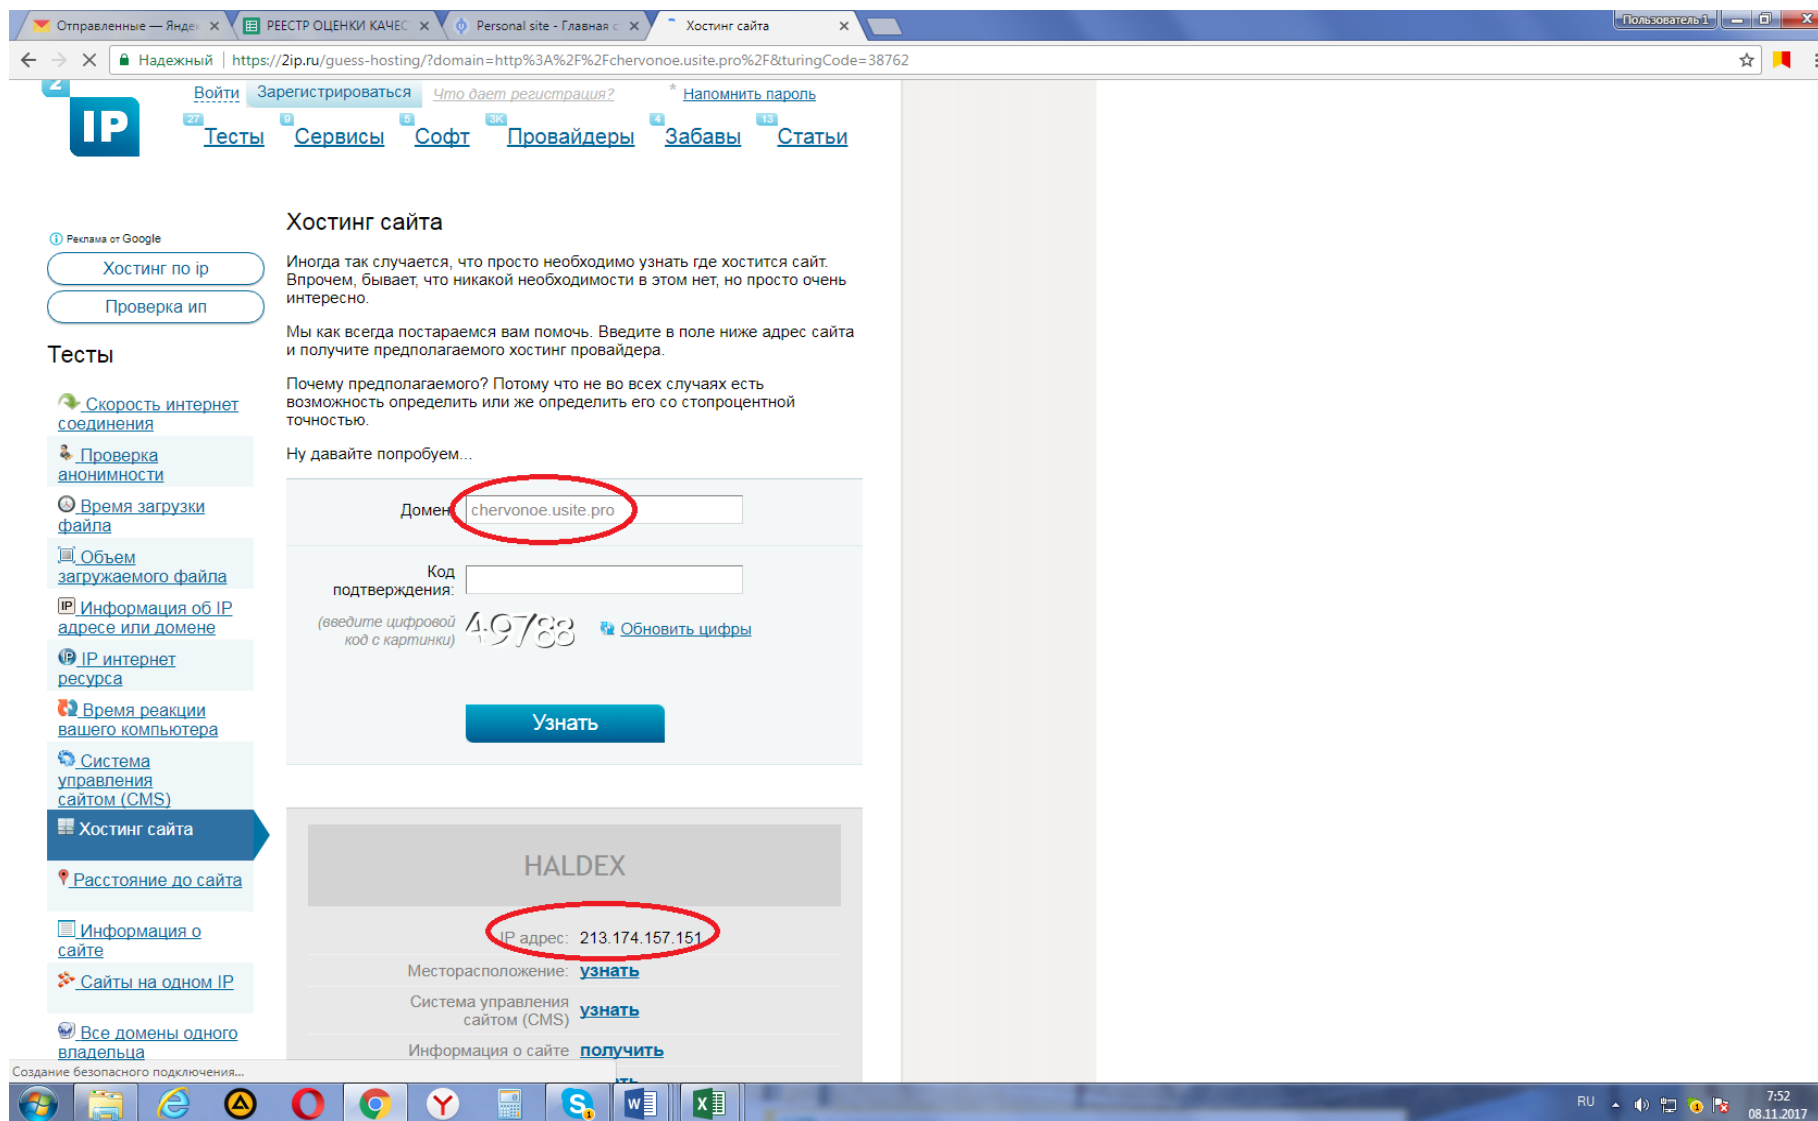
Отправленные — Янде ×
РЕЕСТР ОЦЕНКИ КАЧЕС ×
Personal site - Главная ×
Хостинг сайта ×
Пользователь 1

Надежный | https://2ip.ru/guess-hosting/?domain=http%3A%2F%2Fchervonoe.usite.pro%2F&turingCode=38762

IP

Войти Зарегистрироваться Что дает регистрация? * Напомнить пароль

27 Тесты 9 Сервисы 5 Софт 3K Провайдеры 4 Забавы 13 Статьи

Реклама от Google
Хостинг по ip
Проверка ип

Тесты

Скорость интернет соединения
Проверка анонимности
Время загрузки файла
Объем загружаемого файла
Информация об IP адресе или домене
IP интернет ресурса
Время реакции вашего компьютера
Система управления сайтом (CMS)
Хостинг сайта
Расстояние до сайта
Информация о сайте
Сайты на одном IP
Все домены одного владельца

Хостинг сайта

Иногда так случается, что просто необходимо узнать где хостится сайт. Впрочем, бывает, что никакой необходимости в этом нет, но просто очень интересно.

Мы как всегда постараемся вам помочь. Введите в поле ниже адрес сайта и получите предполагаемого хостинг провайдера.

Почему предполагаемого? Потому что не во всех случаях есть возможность определить или же определить его со стопроцентной точностью.

Ну давайте попробуем...

Домен chervonoe.usite.pro

Код подтверждения:

(введите цифровой код с картинки) 49788 Обновить цифры

Узнать

HALDEX

IP адрес: 213.174.157.151
Месторасположение: узнать
Система управления сайтом (CMS) узнать
Информация о сайте получить

Создание безопасного подключения...

RU 7:52 08.11.2017